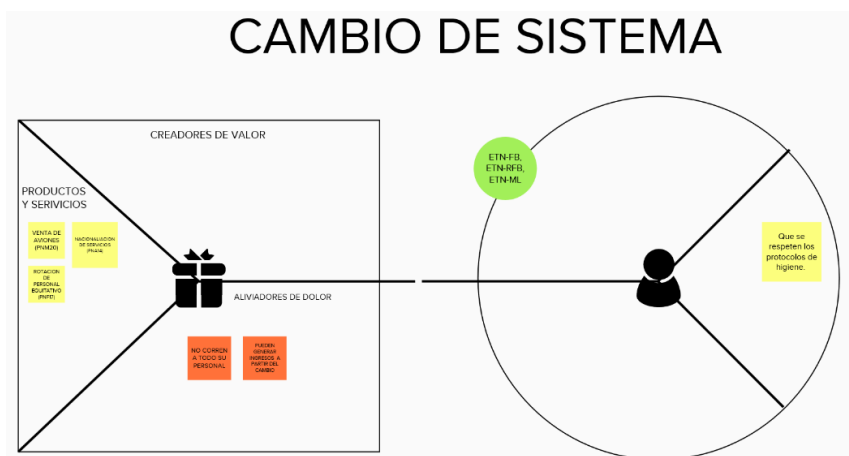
CAMBIO DE SISTEMA

CREADORES DE VALOR

PRODUCTOS Y SERVICIOS

VENTA DE AVIONES (PVM20)

NACIONALIZACIÓN DE SERVICIOS (PNAIA)

ROTACION DE PERSONAL EQUITATIVO (PNFE)

ALIVIADORES DE DOLOR

NO CORREN A TODO SU PERSONAL

PUEDEN GENERAR INGRESOS A PARTIR DEL CAMBIO

ETN-FB, ETN-RFB, ETN-ML

Que se respeten los protocolos de higiene.